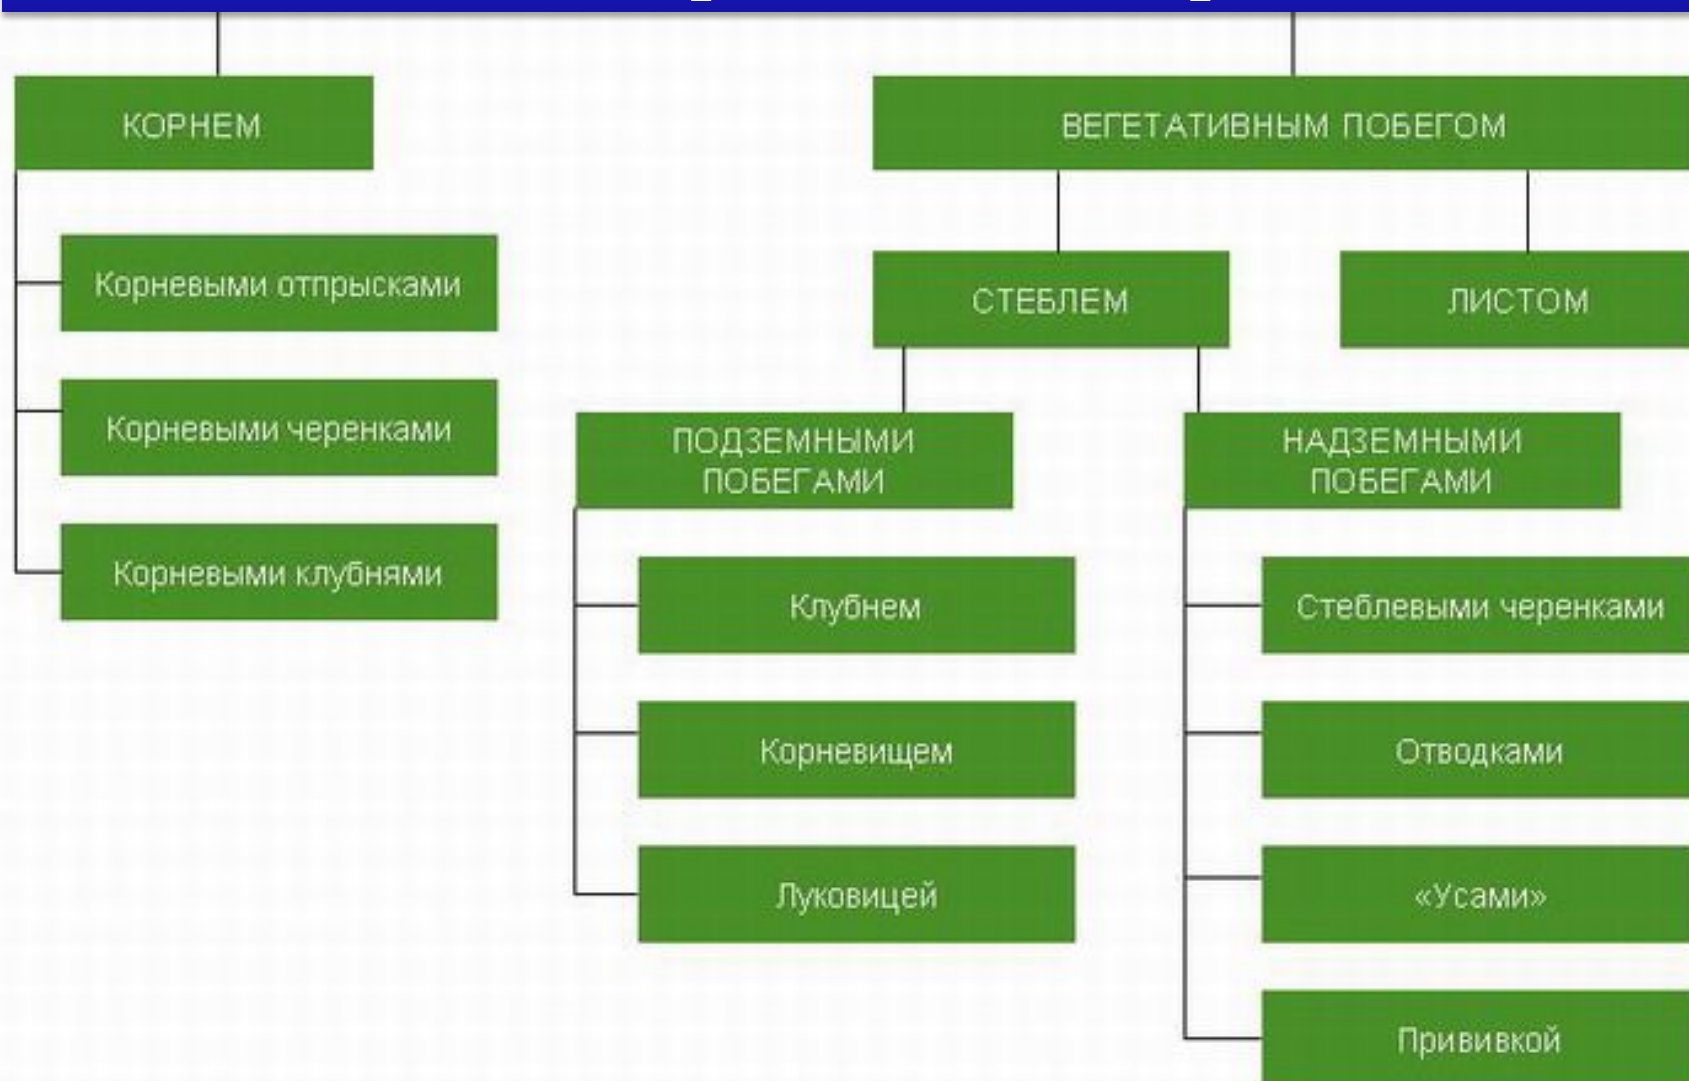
КОРНЕМ

Корневыми отпрысками

Корневыми черенками

Корневыми клубнями

ВЕГЕТАТИВНЫМ ПОБЕГОМ

СТЕБЛЕМ

ЛИСТОМ

ПОДЗЕМНЫМИ ПОБЕГАМИ

Клубнем

Корневищем

Луковицей

НАДЗЕМНЫМИ ПОБЕГАМИ

Стеблевыми черенками

Отводками

«Усами»

Прививкой